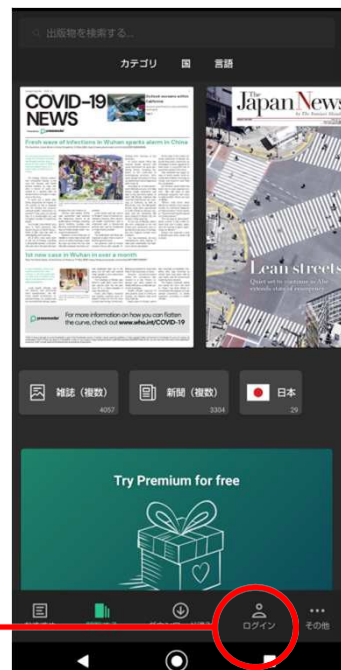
出版物を検索する...

カテゴリ　国　言語

COVID-19 NEWS

Fresh wave of infections in Wuhan sparks alarm in China

1st new case in Wuhan in over a month

For more information on how you can flatten the curve, check out www.who.int/COVID-19

The Japan News

Lean streets

雑誌（複数）
4057

新聞（複数）
2304

日本
29

Try Premium for free

ログイン

その他